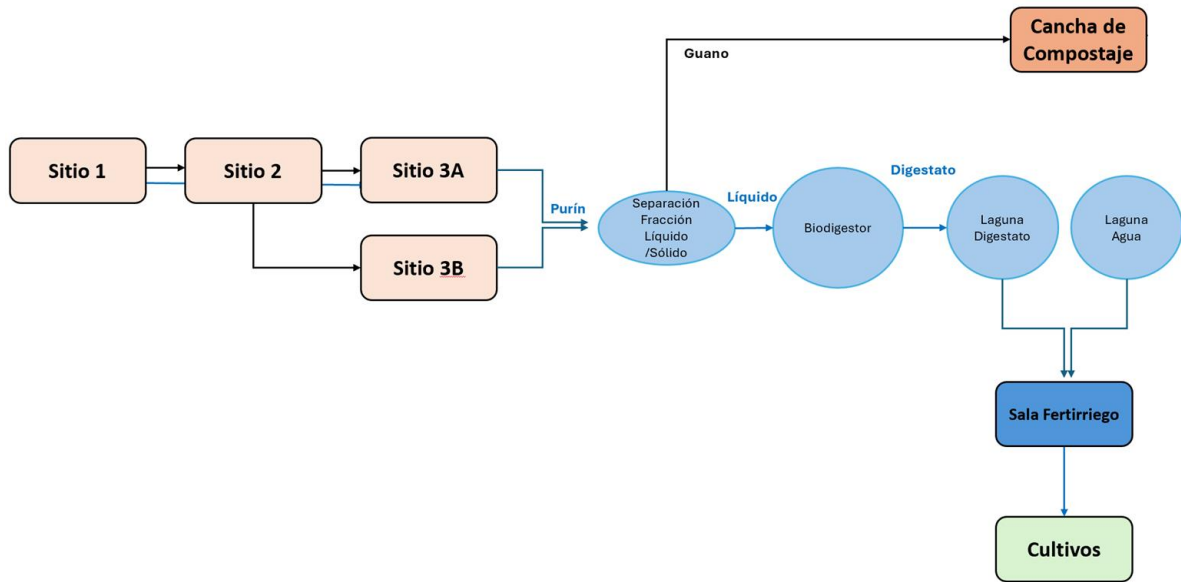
Guano

Cancha de Compostaje

Sitio 1

Sitio 2

Sitio 3A

Sitio 3B

Purín

Separación Fracción Líquido /Sólido

Líquido

Biodigestor

Digestato

Laguna Digestato

Laguna Agua

Sala Fertirriego

Cultivos